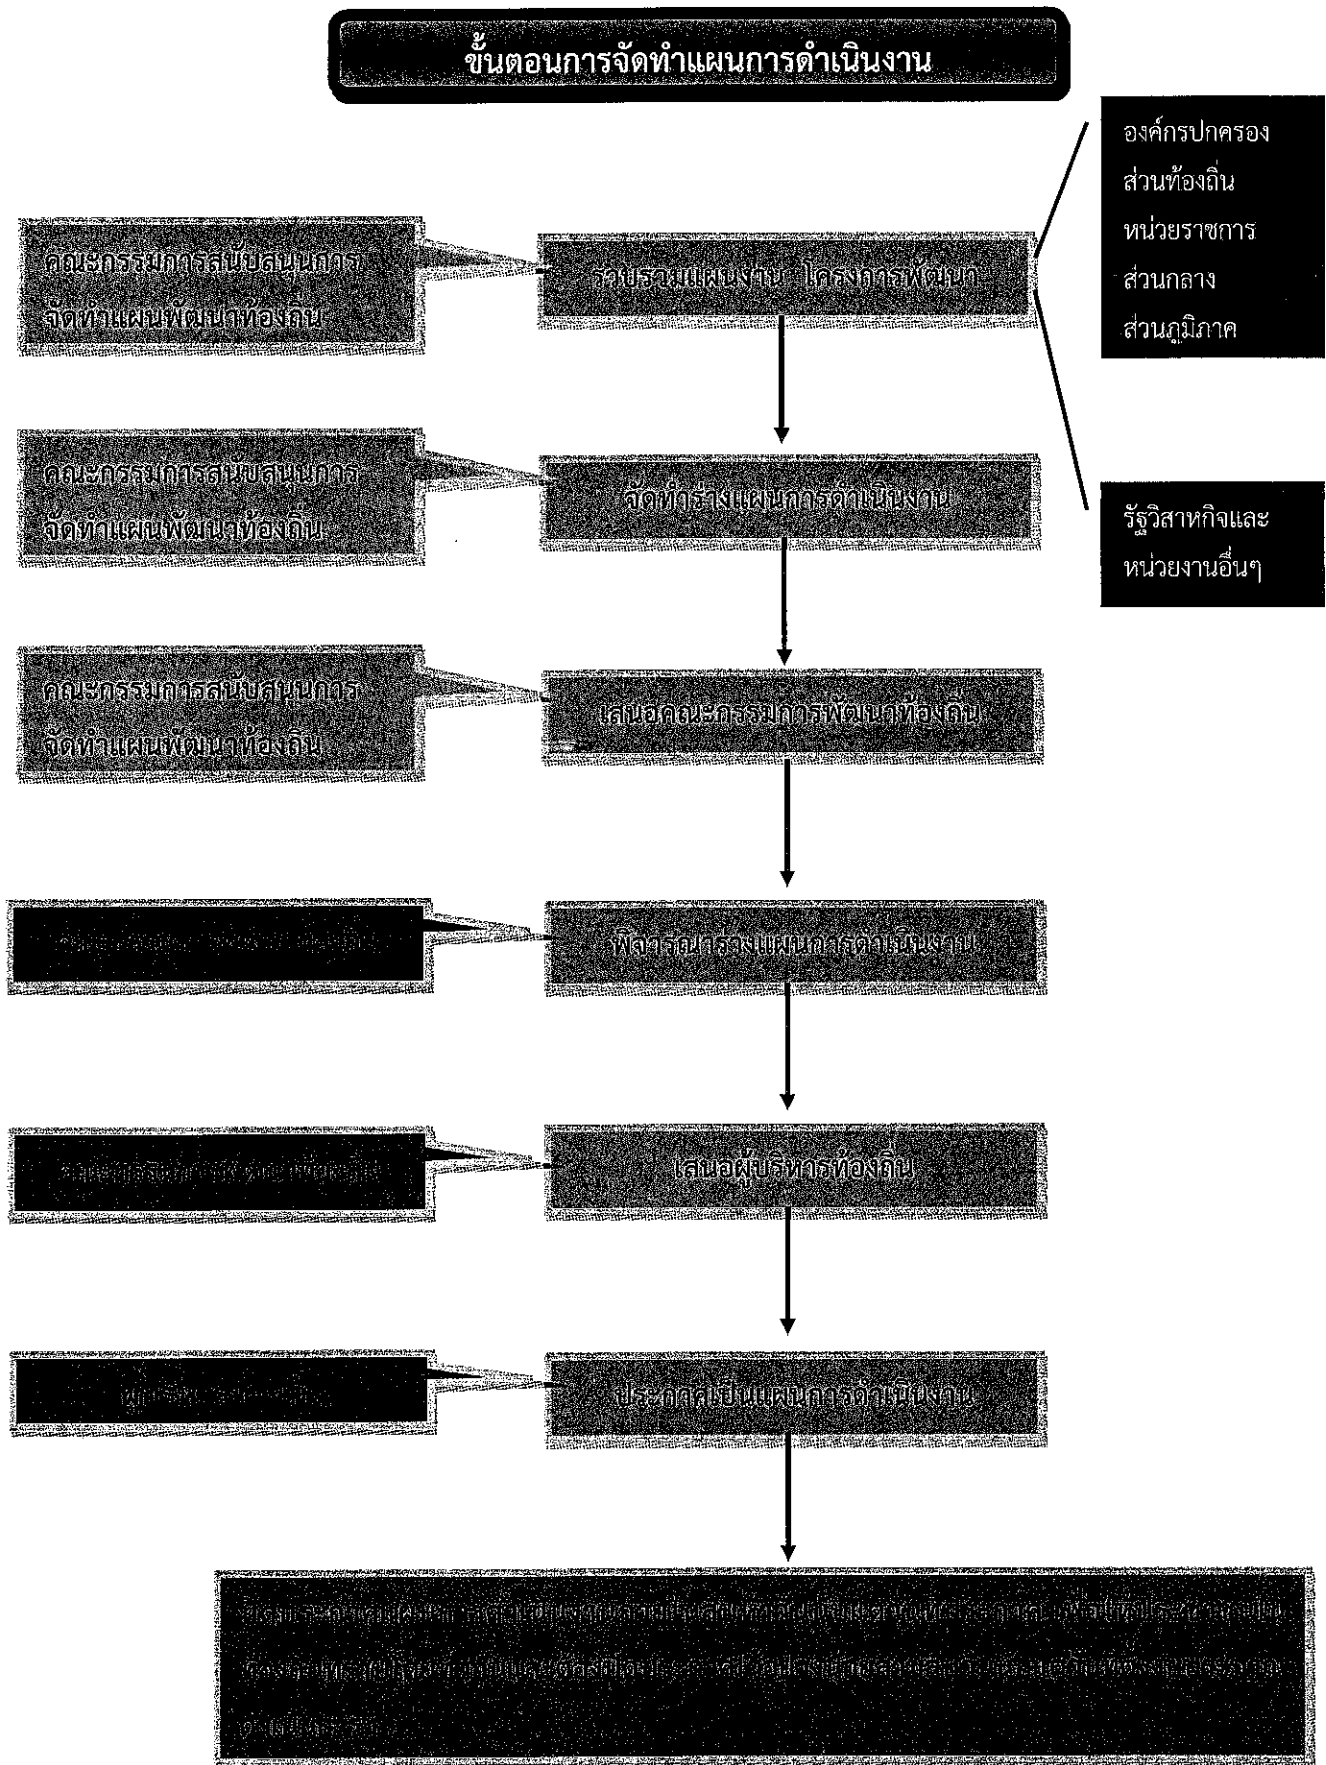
ขั้นตอนการจัดทำแผนการดำเนินงาน

องค์กรปกครองส่วนท้องถิ่น หน่วยราชการส่วนกลาง ส่วนภูมิภาค

คณะกรรมการสนับสนุนการจัดทำแผนพัฒนาท้องถิ่น

รวบรวมแผนงาน โครงการพัฒนา

รัฐวิสาหกิจและหน่วยงานอื่นๆ

คณะกรรมการสนับสนุนการจัดทำแผนพัฒนาท้องถิ่น

จัดทำร่างแผนการดำเนินงาน

คณะกรรมการสนับสนุนการจัดทำแผนพัฒนาท้องถิ่น

เสนอคณะกรรมการพัฒนาท้องถิ่น

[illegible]

พิจารณาร่างแผนการดำเนินงาน

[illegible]

เสนอผู้บริหารท้องถิ่น

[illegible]

ประกาศเป็นแผนการดำเนินงาน

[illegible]